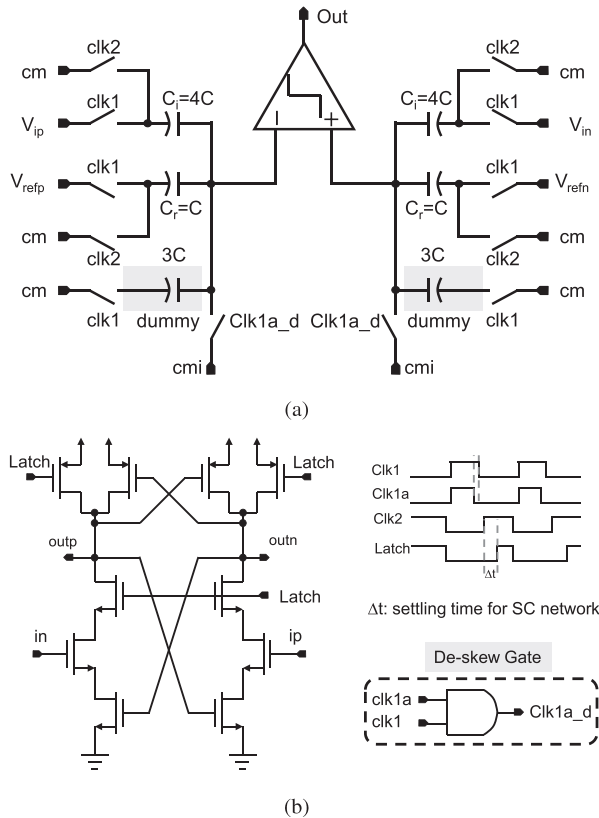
Out

clk2
cm
clk1
$V_{ip}$
$C_i$=4C
clk1
$V_{refp}$
$C_r$=C
cm
clk2
3C
cm
clk1
dummy
Clk1a_d
cmi

−
+

clk2
cm
$C_i$=4C
clk1
$V_{in}$
clk1
$V_{refn}$
$C_r$=C
cm
clk2
3C
cm
dummy
clk1
Clk1a_d
cmi

(a)

Latch
Latch
outp
outn
Latch
in
ip

Clk1
Clk1a
Clk2
Latch
Δt

Δt: settling time for SC network

De-skew Gate
clk1a
clk1
Clk1a_d

(b)